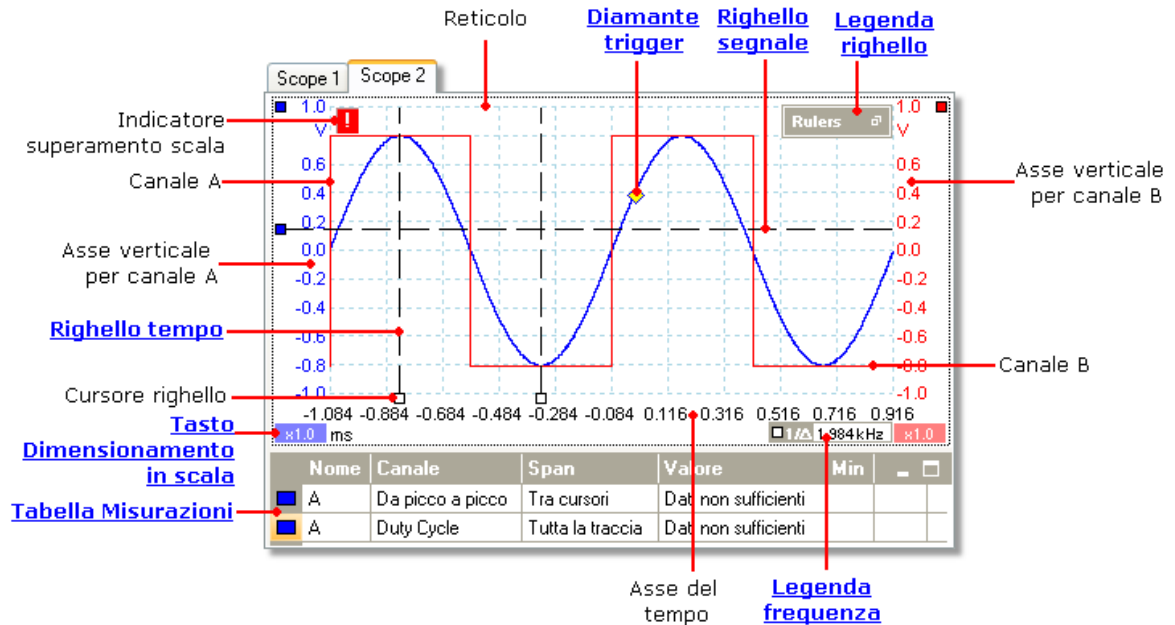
Reticolo

Diamante trigger

Righello segnale

Legenda righello

Scope 1

Scope 2

Indicatore superamento scala

Canale A

Asse verticale per canale A

Righello tempo

Cursore righello

Tasto Dimensionamento in scala

Tabella Misurazioni

Asse verticale per canale B

Canale B

Asse del tempo

Legenda frequenza

1.0 V

0.6

0.4

0.2

0.0

-0.2

-0.4

-0.6

-0.8

-1.0

Rulers

1.0 V

0.6

0.4

0.2

0.0

-0.2

-0.4

-0.6

-0.8

-1.0

-1.084 -0.884 -0.684 -0.484 -0.284 -0.084 0.116 0.316 0.516 0.716 0.916

x1.0 ms

1/Δ 1.984 kHz

x1.0

| | Nome | Canale | Span | Valore | Min |
|---|---|---|---|---|---|
| | A | Da picco a picco | Tra cursori | Dati non sufficienti | |
| | A | Duty Cycle | Tutta la traccia | Dati non sufficienti | |